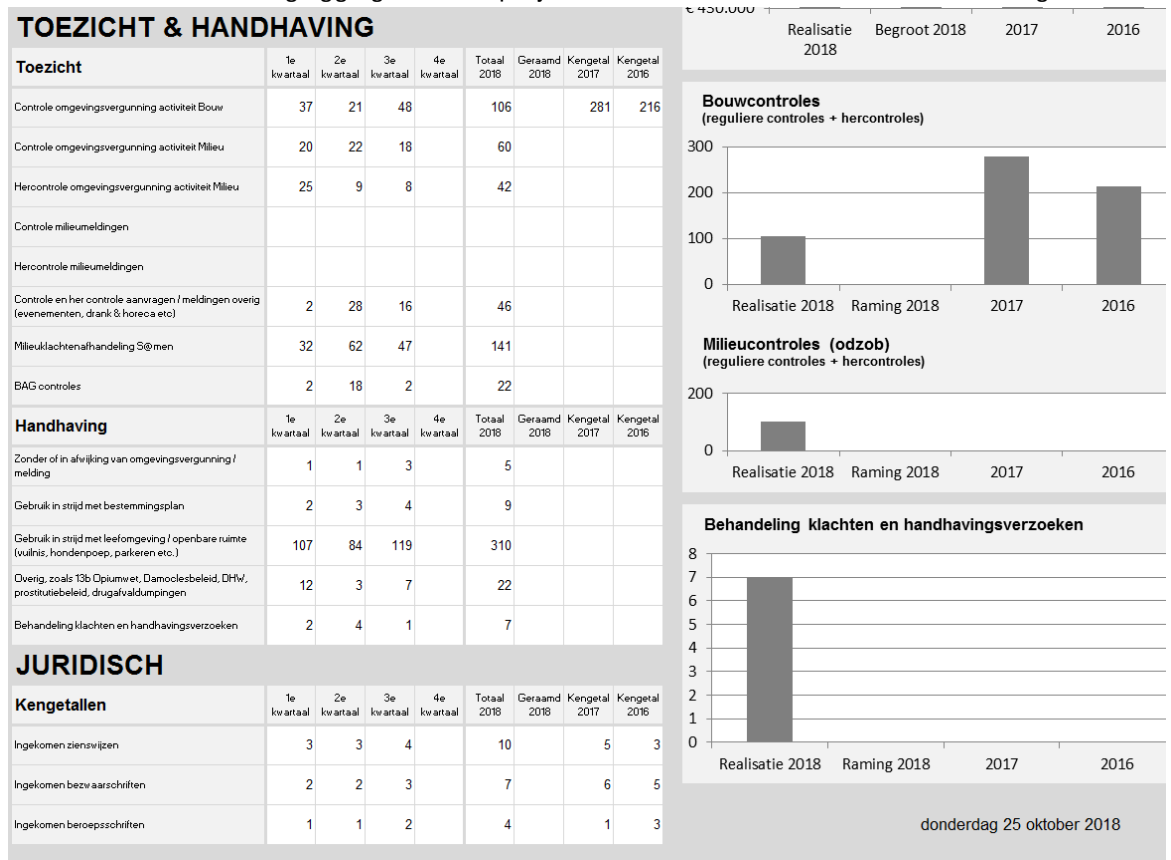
TOEZICHT & HANDHAVING

| Toezicht | 1e kwartaal | 2e kwartaal | 3e kwartaal | 4e kwartaal | Totaal 2018 | Geraamd 2018 | Kengetal 2017 | Kengetal 2016 |
|---|---|---|---|---|---|---|---|---|
| Controle omgevingsvergunning activiteit Bouw | 37 | 21 | 48 | | 106 | | 281 | 216 |
| Controle omgevingsvergunning activiteit Milieu | 20 | 22 | 18 | | 60 | | | |
| Hercontrole omgevingsvergunning activiteit Milieu | 25 | 9 | 8 | | 42 | | | |
| Controle milieumeldingen | | | | | | | | |
| Hercontrole milieumeldingen | | | | | | | | |
| Controle en her controle aanvragen / meldingen overig (evenementen, drank & horeca etc) | 2 | 28 | 16 | | 46 | | | |
| Milieuklachtenafhandeling S@men | 32 | 62 | 47 | | 141 | | | |
| BAG controles | 2 | 18 | 2 | | 22 | | | |

| Handhaving | 1e kwartaal | 2e kwartaal | 3e kwartaal | 4e kwartaal | Totaal 2018 | Geraamd 2018 | Kengetal 2017 | Kengetal 2016 |
|---|---|---|---|---|---|---|---|---|
| Zonder of in afwijking van omgevingsvergunning / melding | 1 | 1 | 3 | | 5 | | | |
| Gebruik in strijd met bestemmingsplan | 2 | 3 | 4 | | 9 | | | |
| Gebruik in strijd met leefomgeving / openbare ruimte (vuilnis, hondenpoep, parkeren etc.) | 107 | 84 | 119 | | 310 | | | |
| Overig, zoals 13b Opiumwet, Damoclesbeleid, DHW, prostitutiebeleid, drugafvaldumpingen | 12 | 3 | 7 | | 22 | | | |
| Behandeling klachten en handhavingsverzoeken | 2 | 4 | 1 | | 7 | | | |

JURIDISCH

| Kengetallen | 1e kwartaal | 2e kwartaal | 3e kwartaal | 4e kwartaal | Totaal 2018 | Geraamd 2018 | Kengetal 2017 | Kengetal 2016 |
|---|---|---|---|---|---|---|---|---|
| Ingekomen zienswijzen | 3 | 3 | 4 | | 10 | | 5 | 3 |
| Ingekomen bezwaarschriften | 2 | 2 | 3 | | 7 | | 6 | 5 |
| Ingekomen beroepsschriften | 1 | 1 | 2 | | 4 | | 1 | 3 |

€ 450.000
Realisatie 2018 Begroot 2018 2017 2016

Bouwcontroles
(reguliere controles + hercontroles)
300
200
100
0
Realisatie 2018 Raming 2018 2017 2016

Milieucontroles (odzob)
(reguliere controles + hercontroles)
200
0
Realisatie 2018 Raming 2018 2017 2016

Behandeling klachten en handhavingsverzoeken
8
7
6
5
4
3
2
1
0
Realisatie 2018 Raming 2018 2017 2016

donderdag 25 oktober 2018